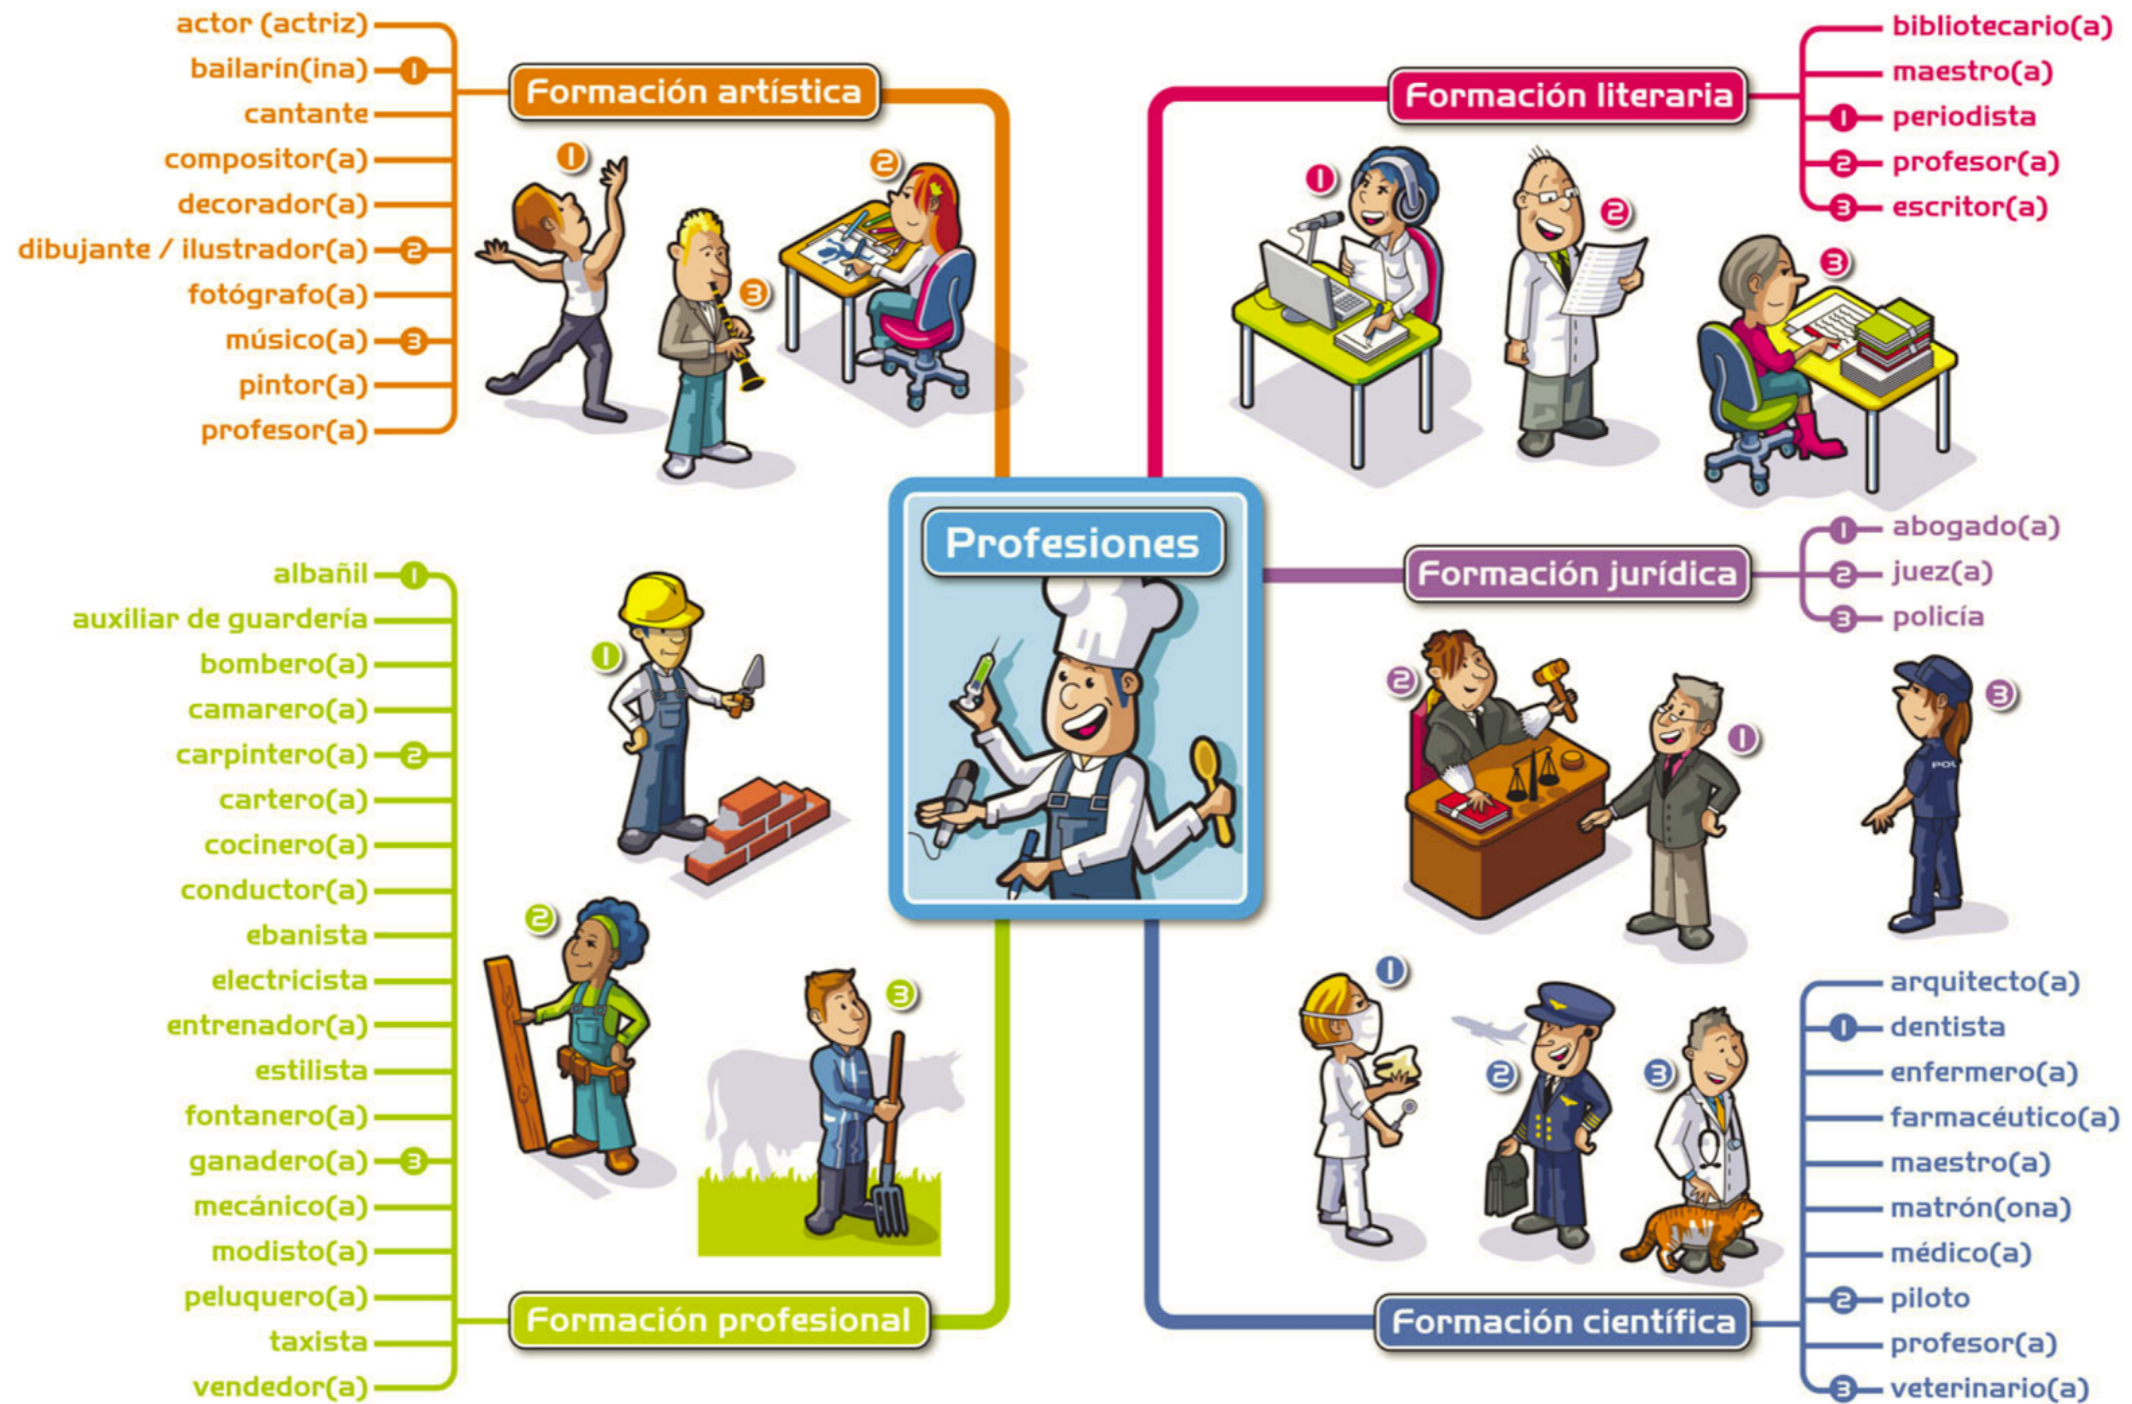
Formación artística
actor (actriz)
bailarín(ina) 1
cantante
compositor(a)
decorador(a)
dibujante / ilustrador(a) 2
fotógrafo(a)
músico(a) 3
pintor(a)
profesor(a)

1 2 3

Formación literaria
bibliotecario(a)
maestro(a)
1 periodista
2 profesor(a)
3 escritor(a)

1 2 3

Profesiones

Formación jurídica
1 abogado(a)
2 juez(a)
3 policía

2 1 3

POL

Formación profesional
albañil 1
auxiliar de guardería
bombero(a)
camarero(a)
carpintero(a) 2
cartero(a)
cocinero(a)
conductor(a)
ebanista
electricista
entrenador(a)
estilista
fontanero(a)
ganadero(a) 3
mecánico(a)
modisto(a)
peluquero(a)
taxista
vendedor(a)

1 2 3

Formación científica
arquitecto(a)
1 dentista
enfermero(a)
farmacéutico(a)
maestro(a)
matrón(ona)
médico(a)
2 piloto
profesor(a)
3 veterinario(a)

1 2 3